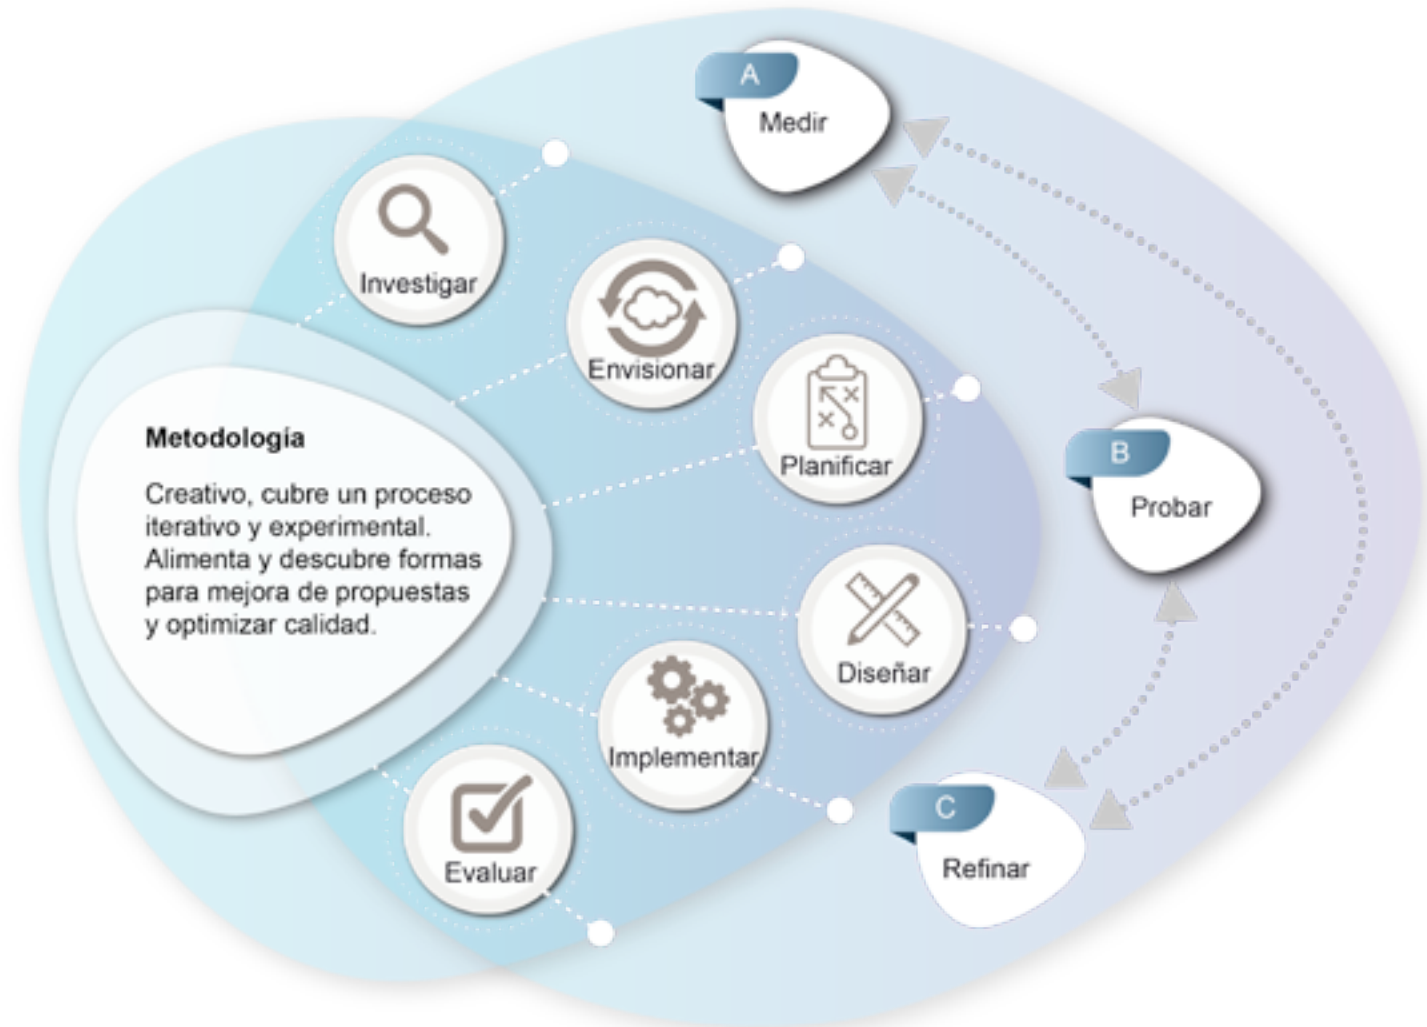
A
Medir

Investigar

Envisionar

Planificar

Metodología

Creativo, cubre un proceso iterativo y experimental. Alimenta y descubre formas para mejora de propuestas y optimizar calidad.

B
Probar

Diseñar

Implementar

Evaluar

C
Refinar